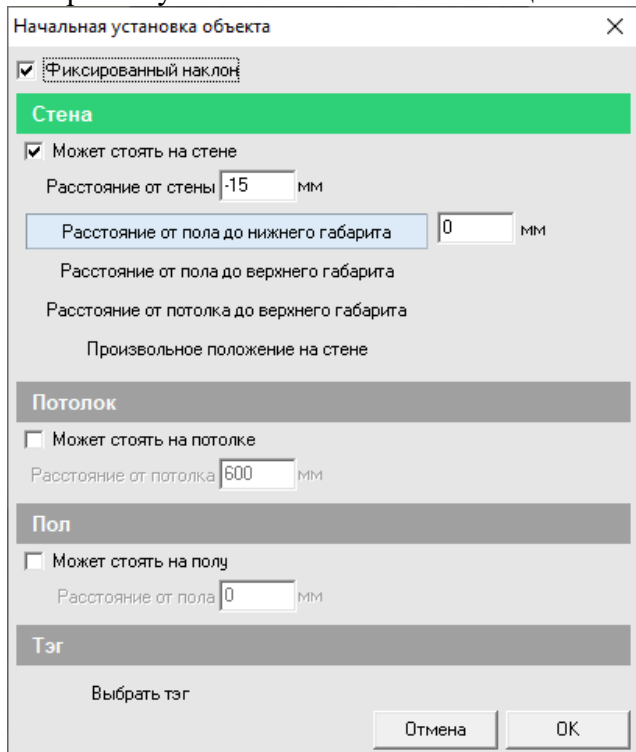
Начальная установка объекта

Фиксированный наклон

Стена

Может стоять на стене

Расстояние от стены -15 мм

Расстояние от пола до нижнего габарита 0 мм

Расстояние от пола до верхнего габарита

Расстояние от потолка до верхнего габарита

Произвольное положение на стене

Потолок

Может стоять на потолке

Расстояние от потолка 600 мм

Пол

Может стоять на полу

Расстояние от пола 0 мм

Тэг

Выбрать тэг

Отмена OK